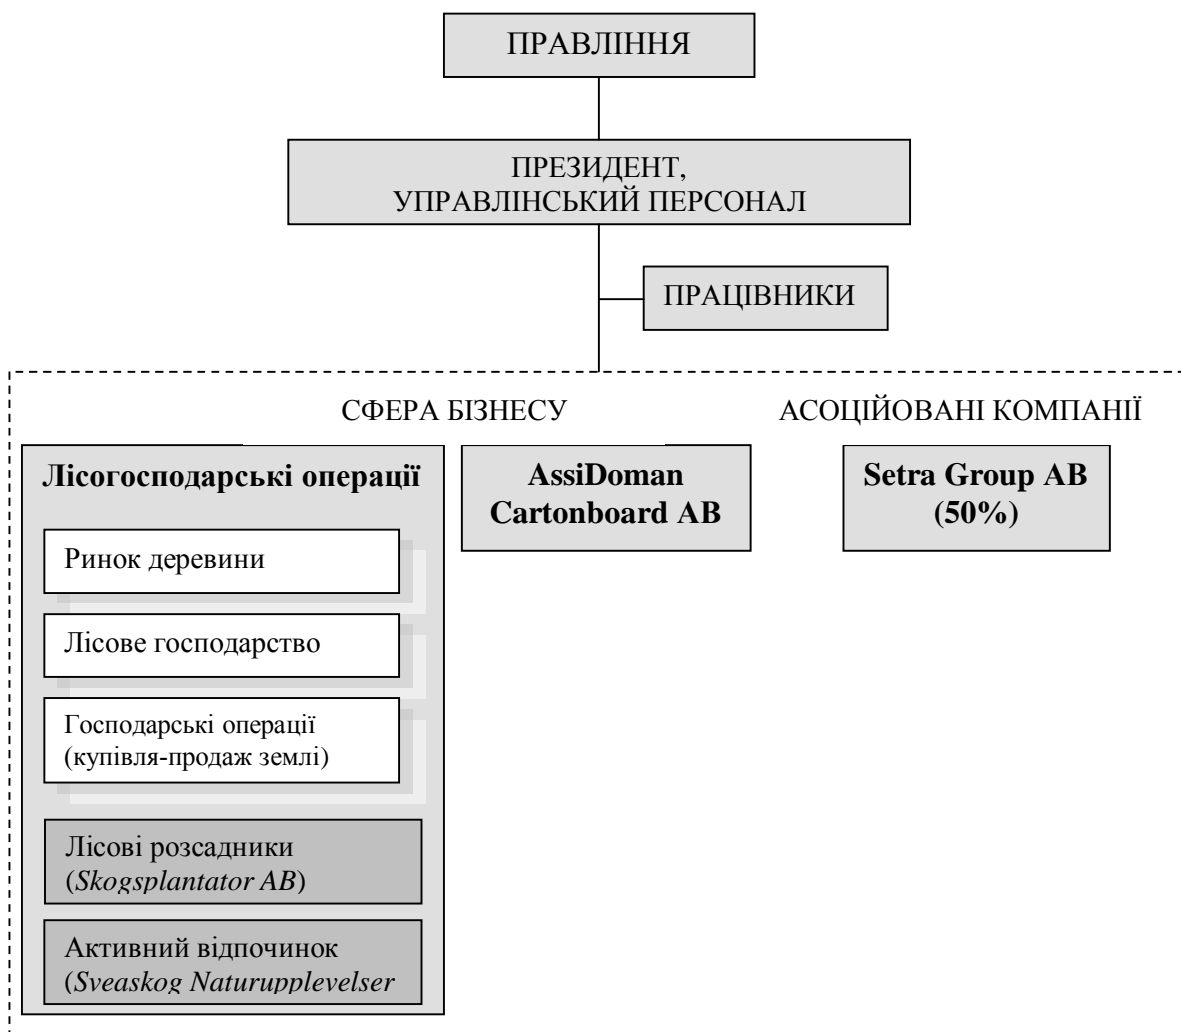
ПРАВЛІННЯ

ПРЕЗИДЕНТ,
УПРАВЛІНСЬКИЙ ПЕРСОНАЛ

ПРАЦІВНИКИ

СФЕРА БІЗНЕСУ

АСОЦІЙОВАНІ КОМПАНІЇ

**Лісогосподарські операції**

Ринок деревини

Лісове господарство

Господарські операції (купівля-продаж землі)

Лісові розсадники (*Skogsplantator AB*)

Активний відпочинок (*Sveaskog Naturupplevelser*

**AssiDoman Cartonboard AB**

**Setra Group AB (50%)**